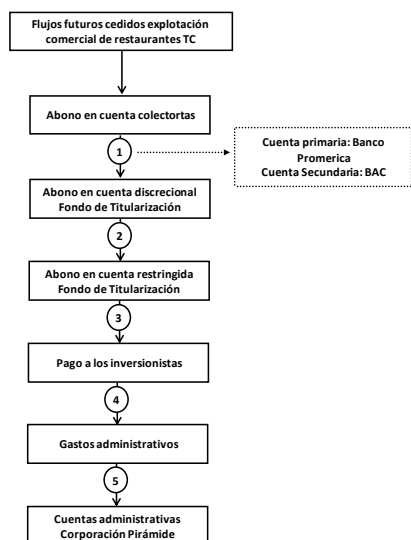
Flujos futuros cedidos explotación comercial de restaurantes TC

Abono en cuenta colectortas

1

Cuenta primaria: Banco Promerica
Cuenta Secundaria: BAC

Abono en cuenta discrecional Fondo de Titularización

2

Abono en cuenta restringida Fondo de Titularización

3

Pago a los inversionistas

4

Gastos administrativos

5

Cuentas administrativas Corporación Pirámide